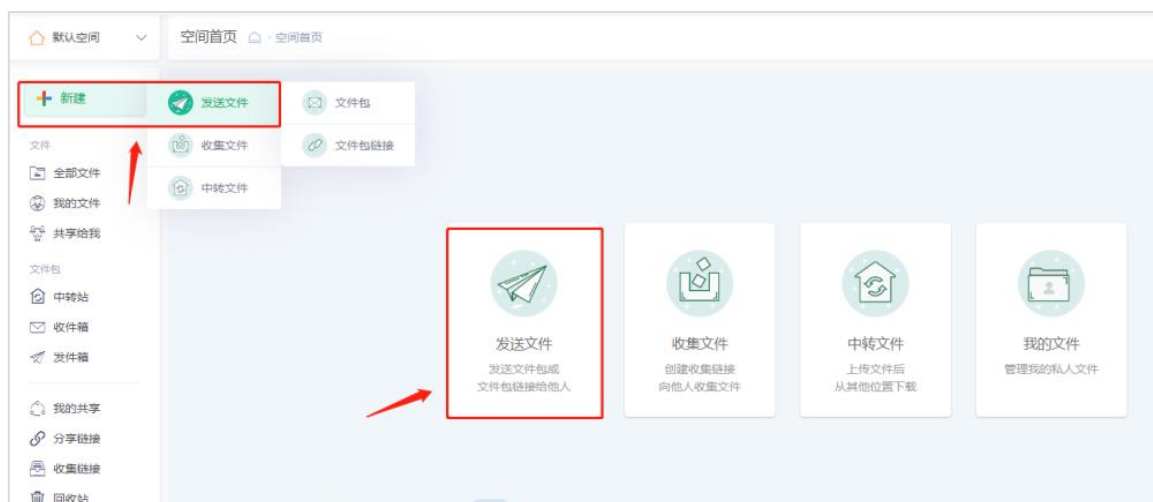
默认空间

空间首页 空间首页

新建

发送文件

文件包

收集文件

文件包链接

中转文件

文件

全部文件

我的文件

共享给我

文件包

中转站

收件箱

发件箱

我的共享

分享链接

收集链接

回收站

发送文件
发送文件包或
文件包链接给他人

收集文件
创建收集链接
向他人收集文件

中转文件
上传文件后
从其他位置下载

我的文件
管理我的私人文件